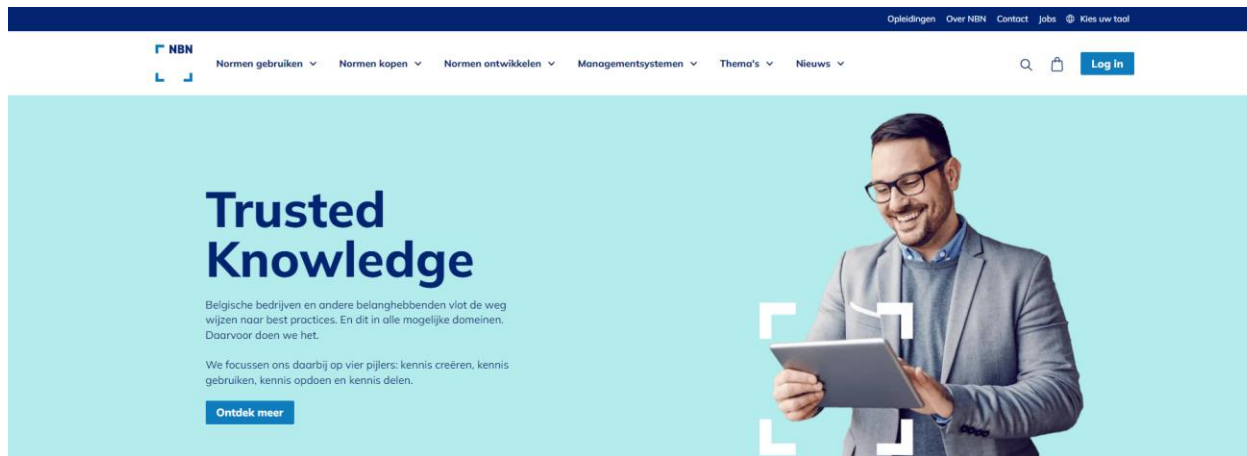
Opleidingen Over NBN Contact Jobs Kies uw taal

NBN

Normen gebruiken Normen kopen Normen ontwikkelen Managementsystemen Thema's Nieuws

Log in

Trusted Knowledge

Belgische bedrijven en andere belanghebbenden vlot de weg wijzen naar best practices. En dit in alle mogelijke domeinen. Daarvoor doen we het.

We focussen ons daarbij op vier pijlers: kennis creëren, kennis gebruiken, kennis opdoen en kennis delen.

Ontdek meer